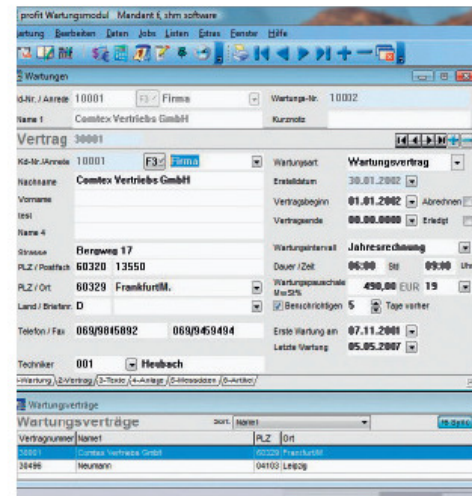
profit Wartungsmodul Mandant 6, shm software

artung Bearbeiten Daten Jobs Listen Extras Fenster Hilfe

Wartungen

Kd-Nr. / Anrede 10001 F3 Firma

Wartungs-Nr. 10002

Name 1 Comtex Vertriebs GmbH

Kurznotiz

Vertrag 30001

Kd-Nr./Anrede 10001 F3 Firma

Wartungsart Wartungsvertrag

Nachname Comtex Vertriebs GmbH

Erstelldatum 30.01.2002

Vorname

Vertragsbeginn 01.01.2002 Abrechnen

test

Vertragsende 00.00.0000 Erledigt

Name 4

Strasse Bergweg 17

Wartungsintervall Jahresrechnung

PLZ / Postfach 60320 13550

Dauer / Zeit 06:00 Std 09:00 Uhr

PLZ / Ort 60329 FrankfurtM.

Wartungspauschale MwSt% 490,00 EUR 19

Land / Briefanr. D

Benachrichtigen 5 Tage vorher

Telefon / Fax 069/9815892 069/9459494

Erste Wartung am 07.11.2001

Letzte Wartung 05.05.2007

Techniker 001 Heubach

1-Wartung 2-Vertrag 3-Texte 4-Anlage 5-Historie 6-Artikel

Wartungsverträge

Wartungsverträge

Sort. Name1

Vertragsnummer | Name1 | PLZ | Ort
30001 | Comtex Vertriebs GmbH | 60329 | FrankfurtM.
30496 | Neumann | 04103 | Leipzig